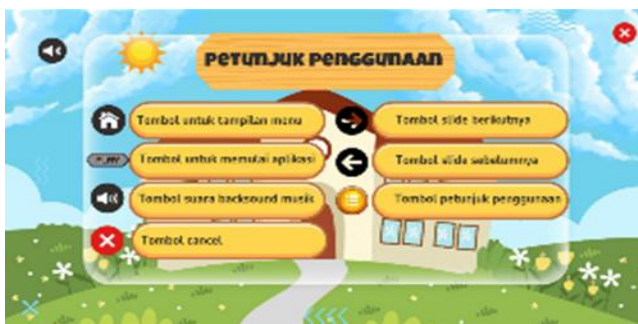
PETUNJUK PENGGUNAAN

Tombol untuk tampilan menu

Tombol untuk memulai aplikasi

Tombol suara backsound musik

Tombol cancel

Tombol slide berikutnya

Tombol slide sebelumnya

Tombol petunjuk penggunaan